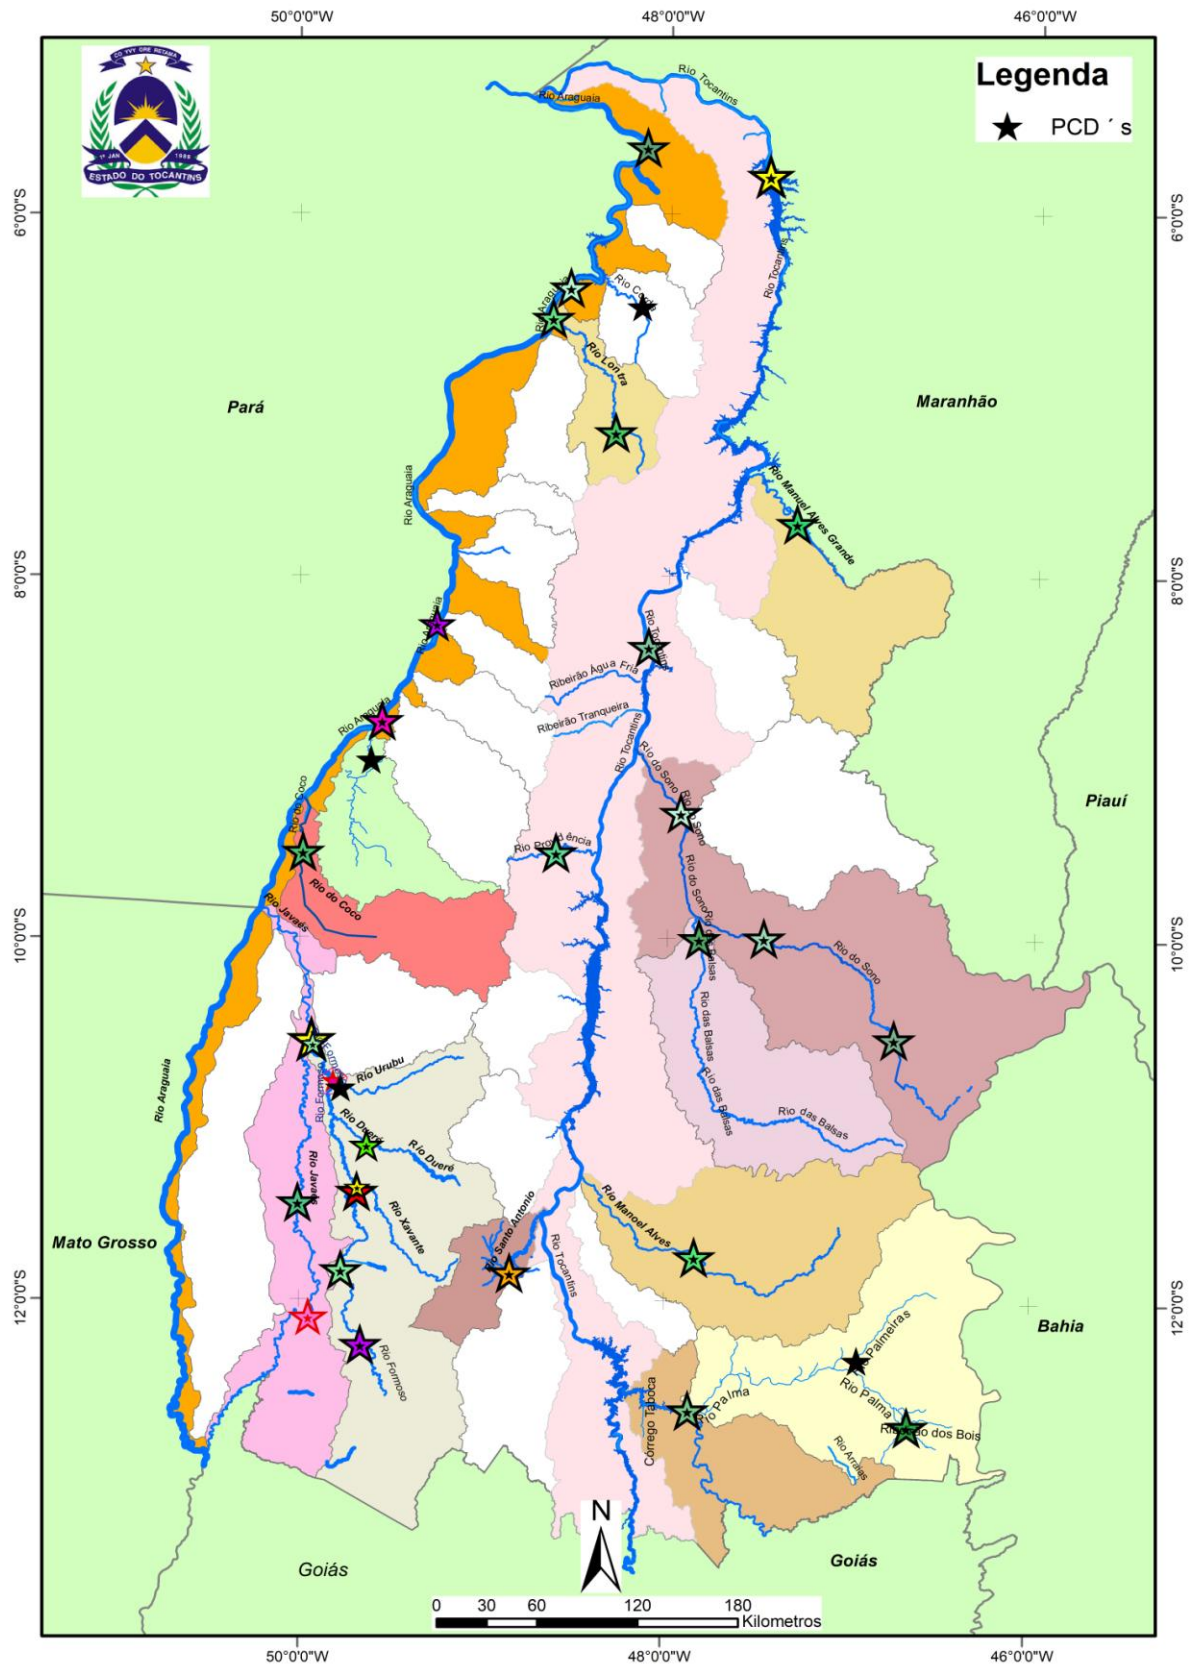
50°0'0"W
48°0'0"W
46°0'0"W

CO YVY ORE RETAMA
1º JAN 1989
ESTADO DO TOCANTINS

Legenda
PCD´s

6°0'0"S
8°0'0"S
10°0'0"S
12°0'0"S

Rio Tocantins
Rio Araguaia
Rio Coco
Rio Araguaia
Rio Lontra
Pará
Maranhão
Rio Tocantins
Rio Araguaia
Rio Manoel Alves Grande
Rio Araguaia
Rio Tocantins
Ribeirão Água Fria
Rio Araguaia
Ribeirão Tranqueira
Rio Tocantins
Rio do Coco
Rio do Sono
Rio do Sono
Piauí
Rio Providência
Rio do Coco
Rio Javaés
Rio do Sono
Rio das Balsas
Rio do Sono
Rio das Balsas
Rio das Balsas
Rio das Balsas
Rio Araguaia
Rio Formoso
Rio Urubu
Rio Formoso
Rio Dueré
Rio Dueré
Rio Javaés
Rio Xavante
Rio Santo Antonio
Rio Manoel Alves
Rio Tocantins
Mato Grosso
Rio Formoso
Rio Palmeiras
Bahia
Rio Palma
Córrego Tapoca
Rio Palma
Ribeirão dos Bois
Rio Arraias
Goiás
Goiás
N
0 30 60 120 180
Kilometros
50°0'0"W
48°0'0"W
46°0'0"W